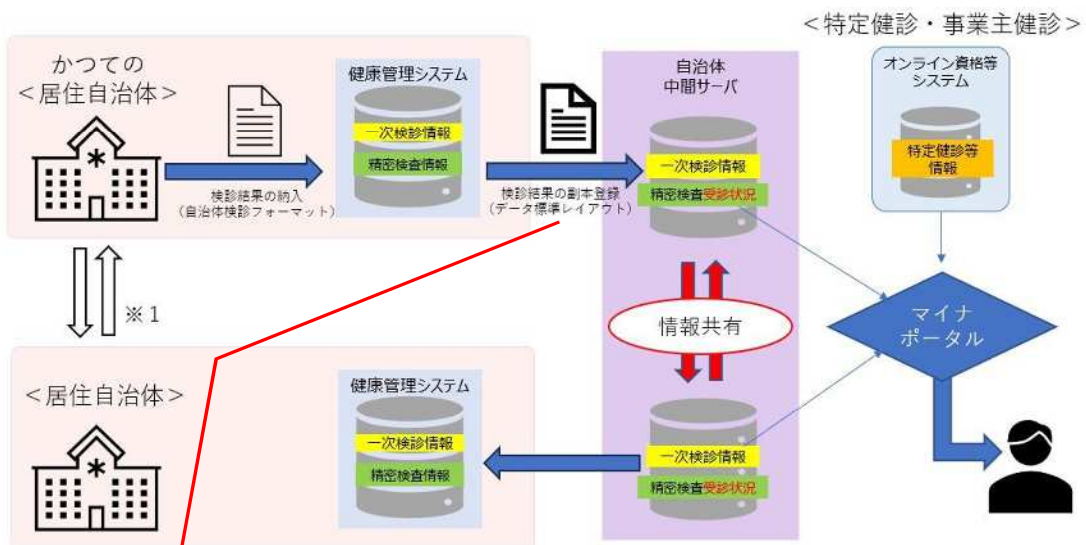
＜特定健診・事業主健診＞

かつての
＜居住自治体＞

健康管理システム

一次検診情報

精密検査情報

検診結果の納入
（自治体検診フォーマット）

自治体
中間サーバ

一次検診情報

精密検査受診状況

検診結果の副本登録
（データ標準レイアウト）

オンライン資格等
システム

特定健診等
情報

※１

情報共有

マイナ
ポータル

＜居住自治体＞

健康管理システム

一次検診情報

精密検査情報

一次検診情報

精密検査受診状況